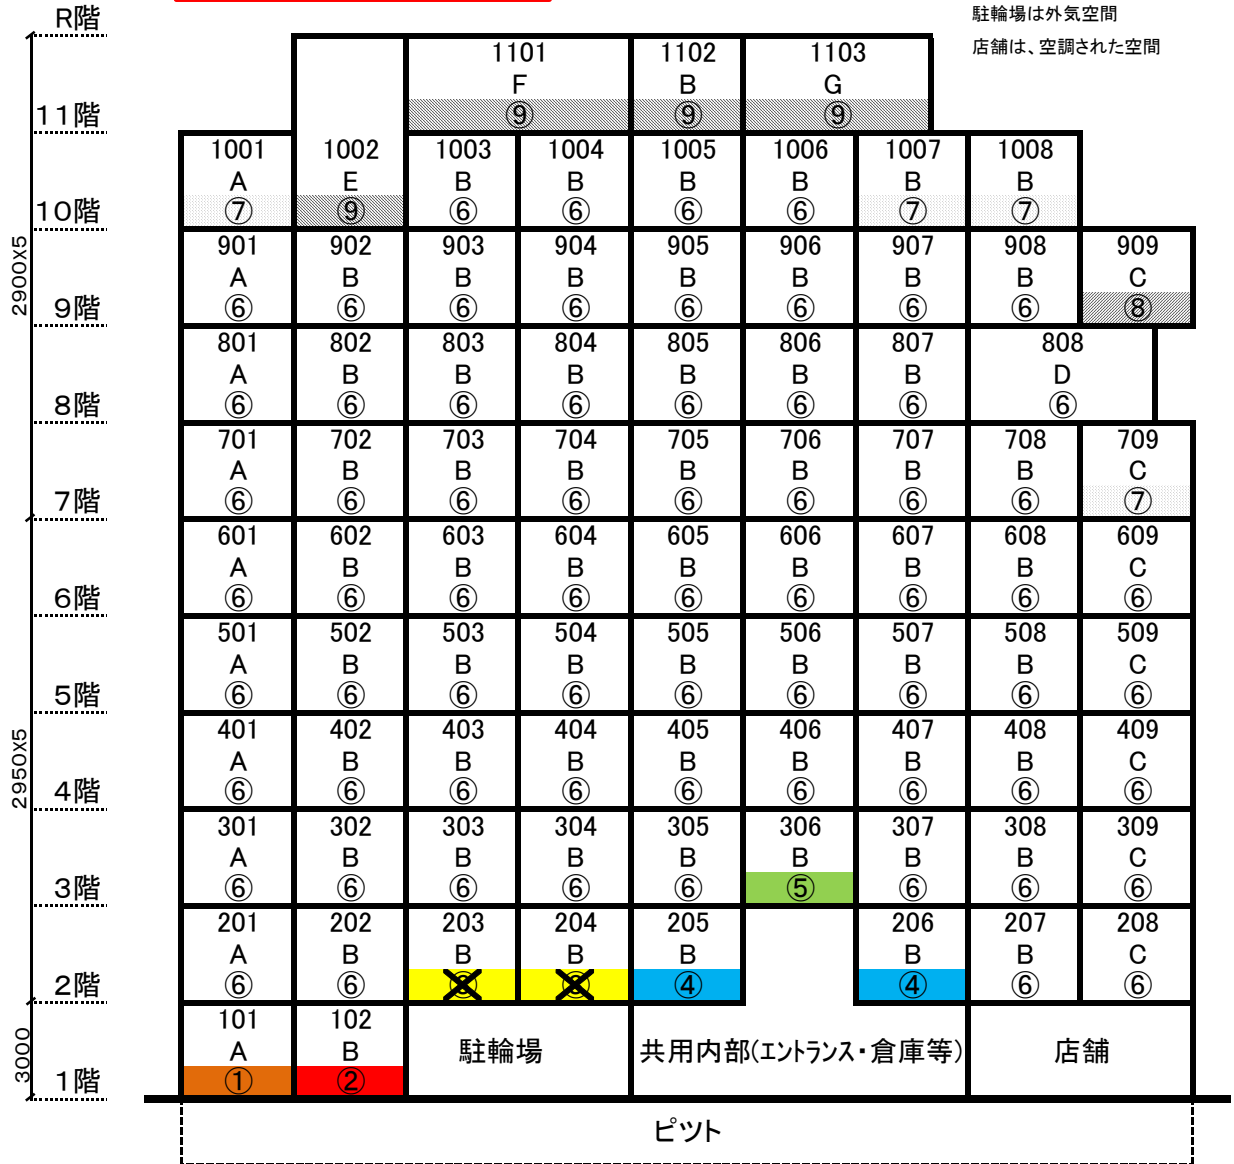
R階

駐輪場は外気空間
店舗は、空調された空間

11階
10階
9階
8階
7階
6階
5階
4階
3階
2階
1階

2900X5
2950X5
3000

| | | | | | | | | |
|---|---|---|---|---|---|---|---|---|
| | | 1101 F ⑨ | | 1102 B ⑨ | 1103 G ⑨ | | | |
| 1001 A ⑦ | 1002 E ⑨ | 1003 B ⑥ | 1004 B ⑥ | 1005 B ⑥ | 1006 B ⑥ | 1007 B ⑦ | 1008 B ⑦ | |
| 901 A ⑥ | 902 B ⑥ | 903 B ⑥ | 904 B ⑥ | 905 B ⑥ | 906 B ⑥ | 907 B ⑥ | 908 B ⑥ | 909 C ⑧ |
| 801 A ⑥ | 802 B ⑥ | 803 B ⑥ | 804 B ⑥ | 805 B ⑥ | 806 B ⑥ | 807 B ⑥ | 808 D ⑥ | |
| 701 A ⑥ | 702 B ⑥ | 703 B ⑥ | 704 B ⑥ | 705 B ⑥ | 706 B ⑥ | 707 B ⑥ | 708 B ⑥ | 709 C ⑦ |
| 601 A ⑥ | 602 B ⑥ | 603 B ⑥ | 604 B ⑥ | 605 B ⑥ | 606 B ⑥ | 607 B ⑥ | 608 B ⑥ | 609 C ⑥ |
| 501 A ⑥ | 502 B ⑥ | 503 B ⑥ | 504 B ⑥ | 505 B ⑥ | 506 B ⑥ | 507 B ⑥ | 508 B ⑥ | 509 C ⑥ |
| 401 A ⑥ | 402 B ⑥ | 403 B ⑥ | 404 B ⑥ | 405 B ⑥ | 406 B ⑥ | 407 B ⑥ | 408 B ⑥ | 409 C ⑥ |
| 301 A ⑥ | 302 B ⑥ | 303 B ⑥ | 304 B ⑥ | 305 B ⑥ | 306 B ⑤ | 307 B ⑥ | 308 B ⑥ | 309 C ⑥ |
| 201 A ⑥ | 202 B ⑥ | 203 B ③ | 204 B ③ | 205 B ④ | | 206 B ④ | 207 B ⑥ | 208 C ⑥ |
| 101 A ① | 102 B ② | 駐輪場 | | 共用内部(エントランス・倉庫等) | | | 店舗 | |

ピット